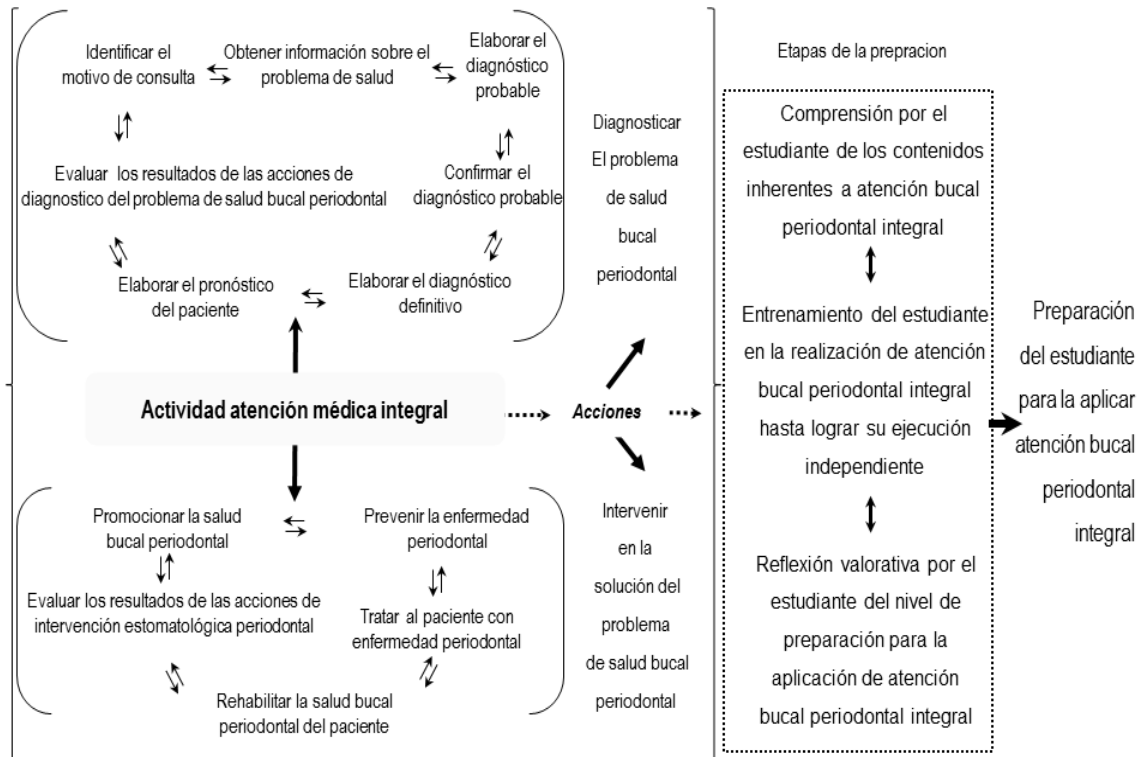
Identificar el motivo de consulta

Obtener información sobre el problema de salud

Elaborar el diagnóstico probable

Evaluar los resultados de las acciones de diagnostico del problema de salud bucal periodontal

Confirmar el diagnóstico probable

Elaborar el pronóstico del paciente

Elaborar el diagnóstico definitivo

Diagnosticar El problema de salud bucal periodontal

Etapas de la prepracion

Comprensión por el estudiante de los contenidos inherentes a atención bucal periodontal integral

Entrenamiento del estudiante en la realización de atención bucal periodontal integral hasta lograr su ejecución independiente

Reflexión valorativa por el estudiante del nivel de preparación para la aplicación de atención bucal periodontal integral

Actividad atención médica integral

Acciones

Preparación del estudiante para la aplicar atención bucal periodontal integral

Promocionar la salud bucal periodontal

Prevenir la enfermedad periodontal

Evaluar los resultados de las acciones de intervención estomatológica periodontal

Tratar al paciente con enfermedad periodontal

Rehabilitar la salud bucal periodontal del paciente

Intervenir en la solución del problema de salud bucal periodontal